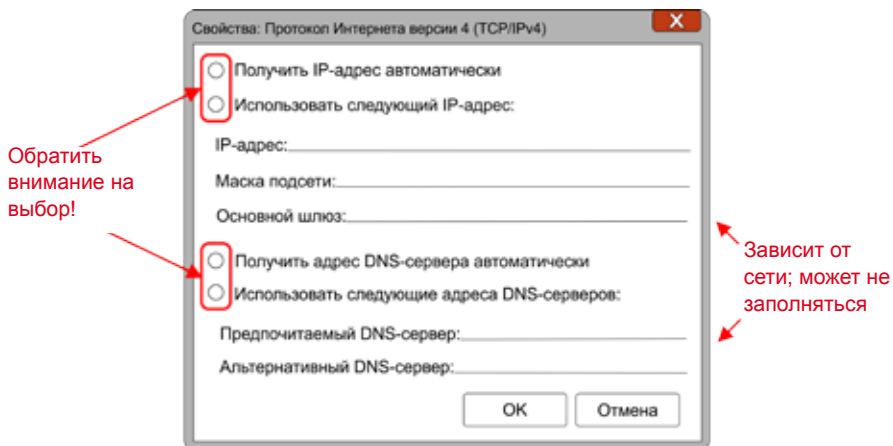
Свойства: Протокол Интернета версии 4 (TCP/IPv4)

X

Получить IP-адрес автоматически

Использовать следующий IP-адрес:

IP-адрес:

Маска подсети:

Основной шлюз:

Получить адрес DNS-сервера автоматически

Использовать следующие адреса DNS-серверов:

Предпочитаемый DNS-сервер:

Альтернативный DNS-сервер:

OK

Отмена

Обратить внимание на выбор!

Зависит от сети; может не заполняться